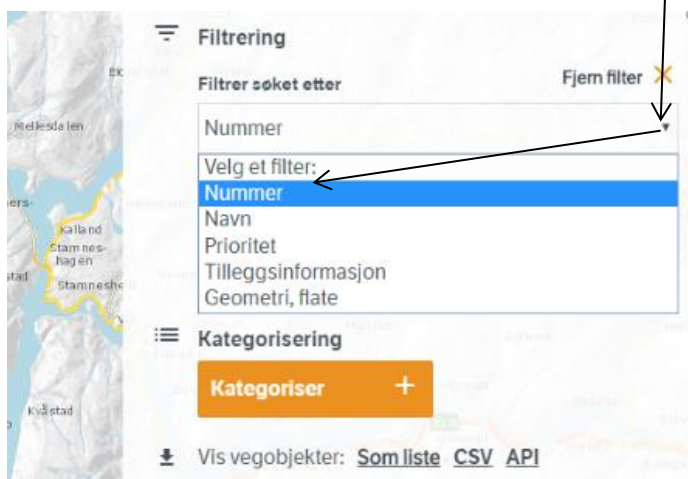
EK
Mellesdalen
ers-
Kalland
Stamneshagen
stad
Stamneshe
Kvåstad

Filtrering
Filtrer søket etter
Fjern filter
Nummer
Velg et filter:
Nummer
Navn
Prioritet
Tilleggsinformasjon
Geometri, flate

Kategorisering
Kategoriser +

Vis vegobjekter: Som liste CSV API